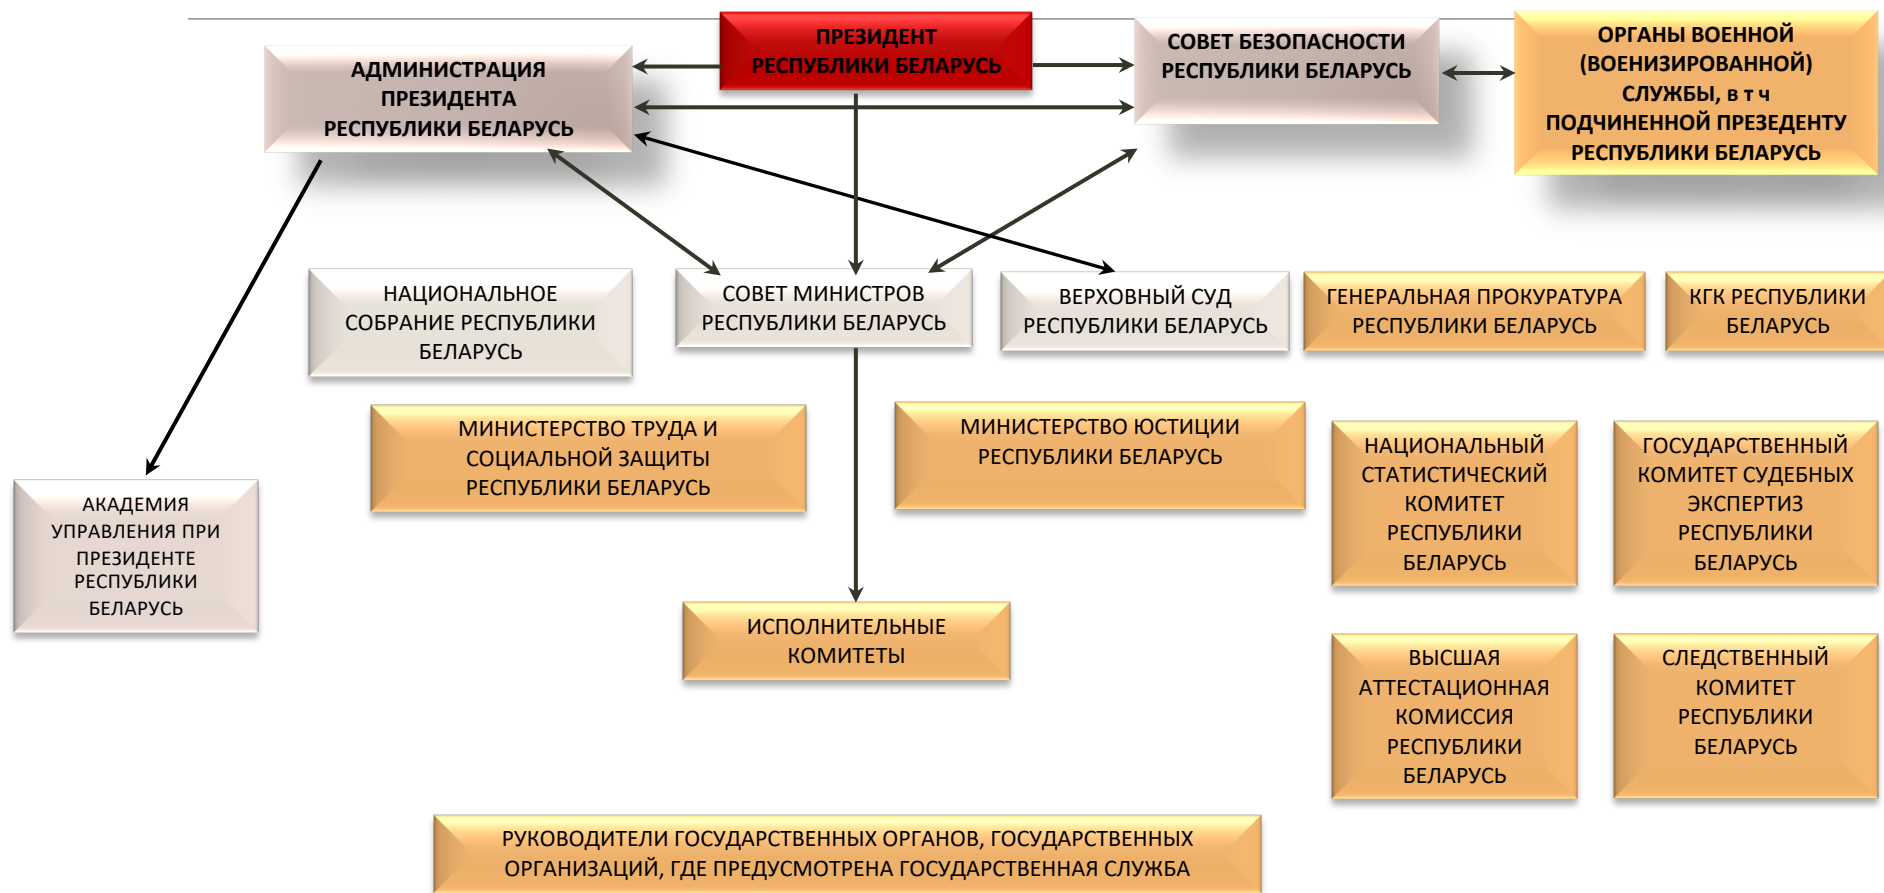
ПРЕЗИДЕНТ РЕСПУБЛИКИ БЕЛАРУСЬ

АДМИНИСТРАЦИЯ ПРЕЗИДЕНТА РЕСПУБЛИКИ БЕЛАРУСЬ

СОВЕТ БЕЗОПАСНОСТИ РЕСПУБЛИКИ БЕЛАРУСЬ

ОРГАНЫ ВОЕННОЙ (ВОЕНИЗИРОВАННОЙ) СЛУЖБЫ, в т ч ПОДЧИНЕННОЙ ПРЕЗЕДЕНТУ РЕСПУБЛИКИ БЕЛАРУСЬ

НАЦИОНАЛЬНОЕ СОБРАНИЕ РЕСПУБЛИКИ БЕЛАРУСЬ

СОВЕТ МИНИСТРОВ РЕСПУБЛИКИ БЕЛАРУСЬ

ВЕРХОВНЫЙ СУД РЕСПУБЛИКИ БЕЛАРУСЬ

ГЕНЕРАЛЬНАЯ ПРОКУРАТУРА РЕСПУБЛИКИ БЕЛАРУСЬ

КГК РЕСПУБЛИКИ БЕЛАРУСЬ

МИНИСТЕРСТВО ТРУДА И СОЦИАЛЬНОЙ ЗАЩИТЫ РЕСПУБЛИКИ БЕЛАРУСЬ

МИНИСТЕРСТВО ЮСТИЦИИ РЕСПУБЛИКИ БЕЛАРУСЬ

АКАДЕМИЯ УПРАВЛЕНИЯ ПРИ ПРЕЗИДЕНТЕ РЕСПУБЛИКИ БЕЛАРУСЬ

НАЦИОНАЛЬНЫЙ СТАТИСТИЧЕСКИЙ КОМИТЕТ РЕСПУБЛИКИ БЕЛАРУСЬ

ГОСУДАРСТВЕННЫЙ КОМИТЕТ СУДЕБНЫХ ЭКСПЕРТИЗ РЕСПУБЛИКИ БЕЛАРУСЬ

ИСПОЛНИТЕЛЬНЫЕ КОМИТЕТЫ

ВЫСШАЯ АТТЕСТАЦИОННАЯ КОМИССИЯ РЕСПУБЛИКИ БЕЛАРУСЬ

СЛЕДСТВЕННЫЙ КОМИТЕТ РЕСПУБЛИКИ БЕЛАРУСЬ

РУКОВОДИТЕЛИ ГОСУДАРСТВЕННЫХ ОРГАНОВ, ГОСУДАРСТВЕННЫХ ОРГАНИЗАЦИЙ, ГДЕ ПРЕДУСМОТРЕНА ГОСУДАРСТВЕННАЯ СЛУЖБА